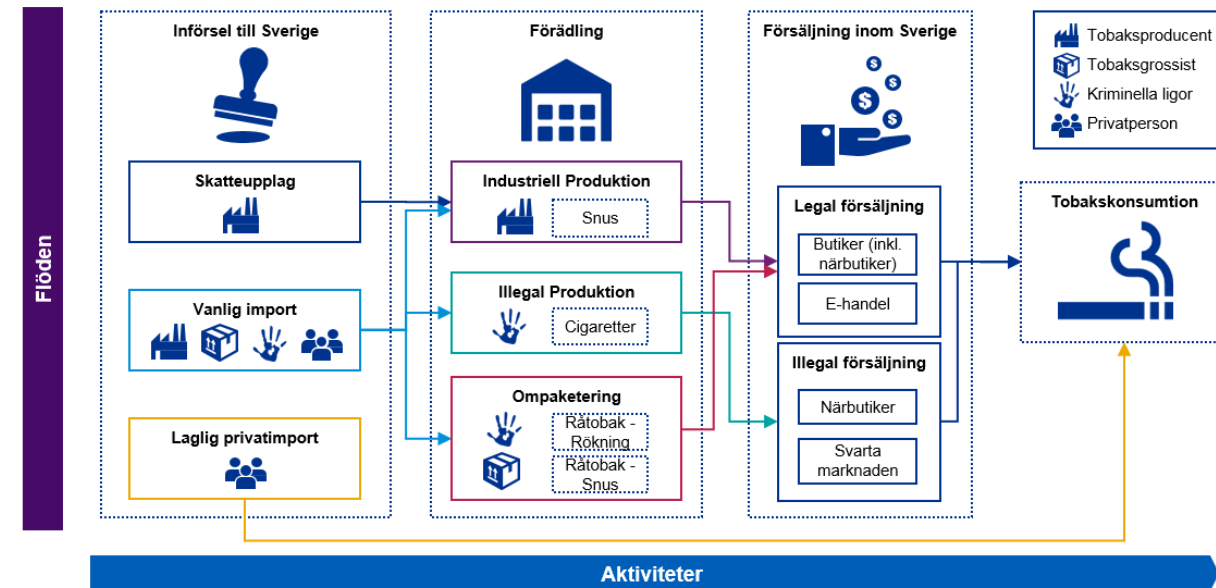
Flöden

Införsel till Sverige

Skatteupplag

Vanlig import

Laglig privatimport

Förädling

Industriell Produktion

Snus

Illegal Produktion

Cigaretter

Ompaketering

Råtobak - Rökning

Råtobak - Snus

Försäljning inom Sverige

Legal försäljning

Butiker (inkl. närbutiker)

E-handel

Illegal försäljning

Närbutiker

Svarta marknaden

Tobaksproducent

Tobaksgrossist

Kriminella ligor

Privatperson

Tobakskonsumtion

Aktiviteter